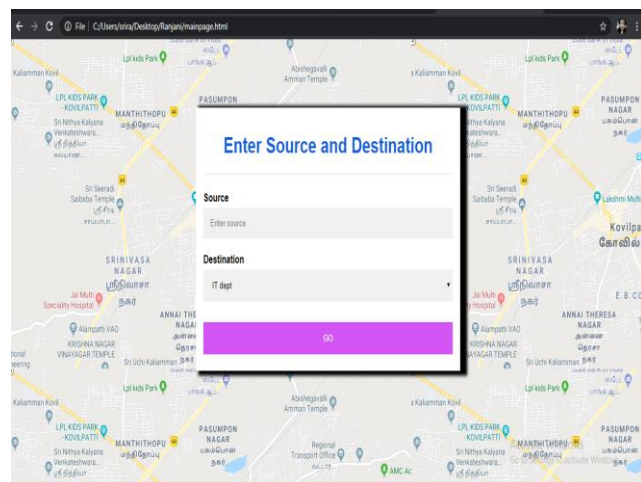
File C:/Users/snira/Desktop/Ranjani/mainpage.html

Enter Source and Destination

Source

Enter source

Destination

IT dept

GO

Lpl kids Park
Kaliamman Kovil
LPL KIDS PARK - KOVILPATTI
MANTHITHOPU மந்திதோப்பு
PASUMPON NAGAR பசும்பொன் நகர்
Sri Nithya Kalyana Venkateswara...
Abirami Textiles
Abisheqavalli Amman Temple
Sri Seeradi Saibaba Temple
SRINIVASA NAGAR ஸ்ரீநிவாசா நகர்
Jai Multi Speciality Hospital
ANNAI THERESA NAGAR அன்னை தெரசா நகர்
Alampatti VAO
KRISHNA NAGAR VINAYAGAR TEMPLE
Sri Uchi Kaliamman
Regional Transport Office
AMC Ac
Lakshmi Mill
Kovilpatti கோவில்பட்டி
E.B.C